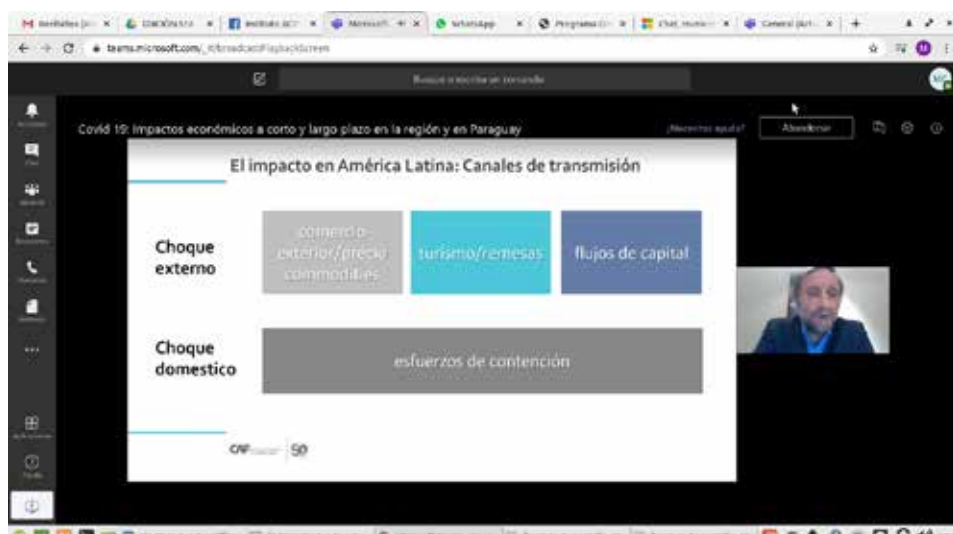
teams.microsoft.com/_#/broadcastPlaybackScreen

Buscar o escribir un comando

Covid 19: Impactos económicos a corto y largo plazo en la región y en Paraguay

¿Necesitas ayuda?

Abandonar

El impacto en América Latina: Canales de transmisión

Choque externo

comercio exterior/precio commodities

turismo/remesas

flujos de capital

Choque domestico

esfuerzos de contención

CAF 50